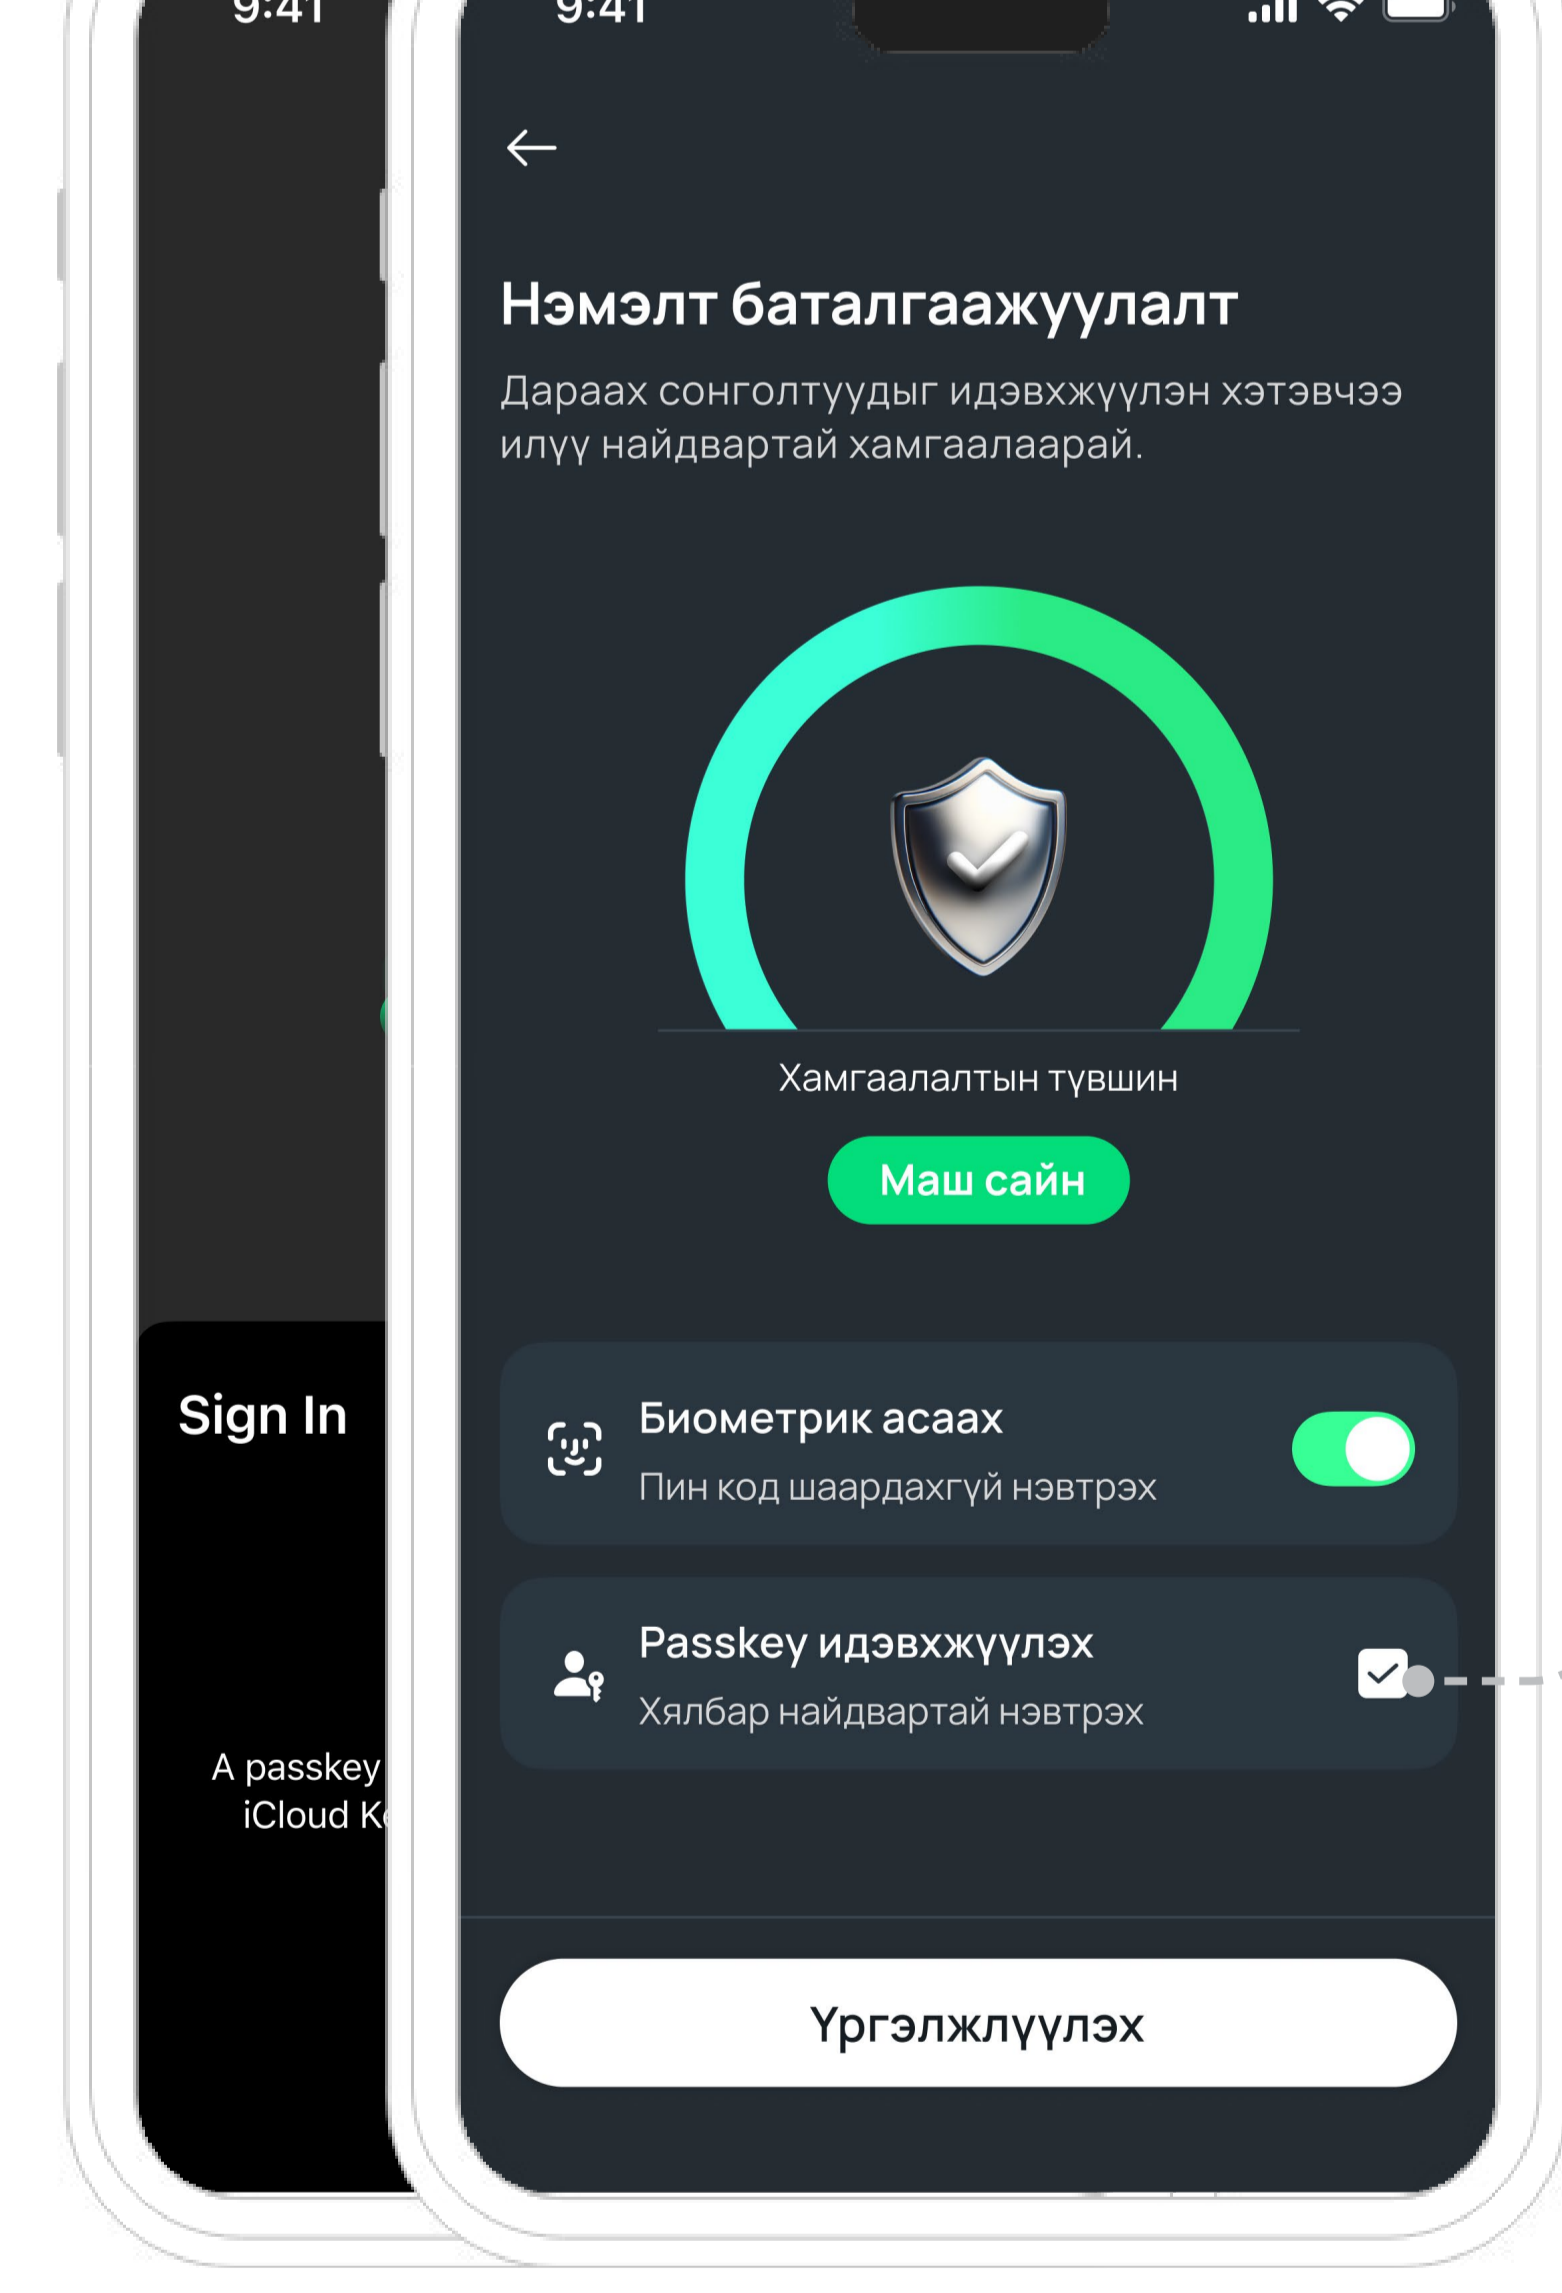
9:41

Sign In

A passkey
iCloud K

9:41

Нэмэлт баталгаажуулалт

Дараах сонголтуудыг идэвхжүүлэн хэтэвчээ илүү найдвартай хамгаалаарай.

Хамгаалалтын түвшин

Маш сайн

Биометрик асаах
Пин код шаардахгүй нэвтрэх

Passkey идэвхжүүлэх
Хялбар найдвартай нэвтрэх

Үргэлжлүүлэх